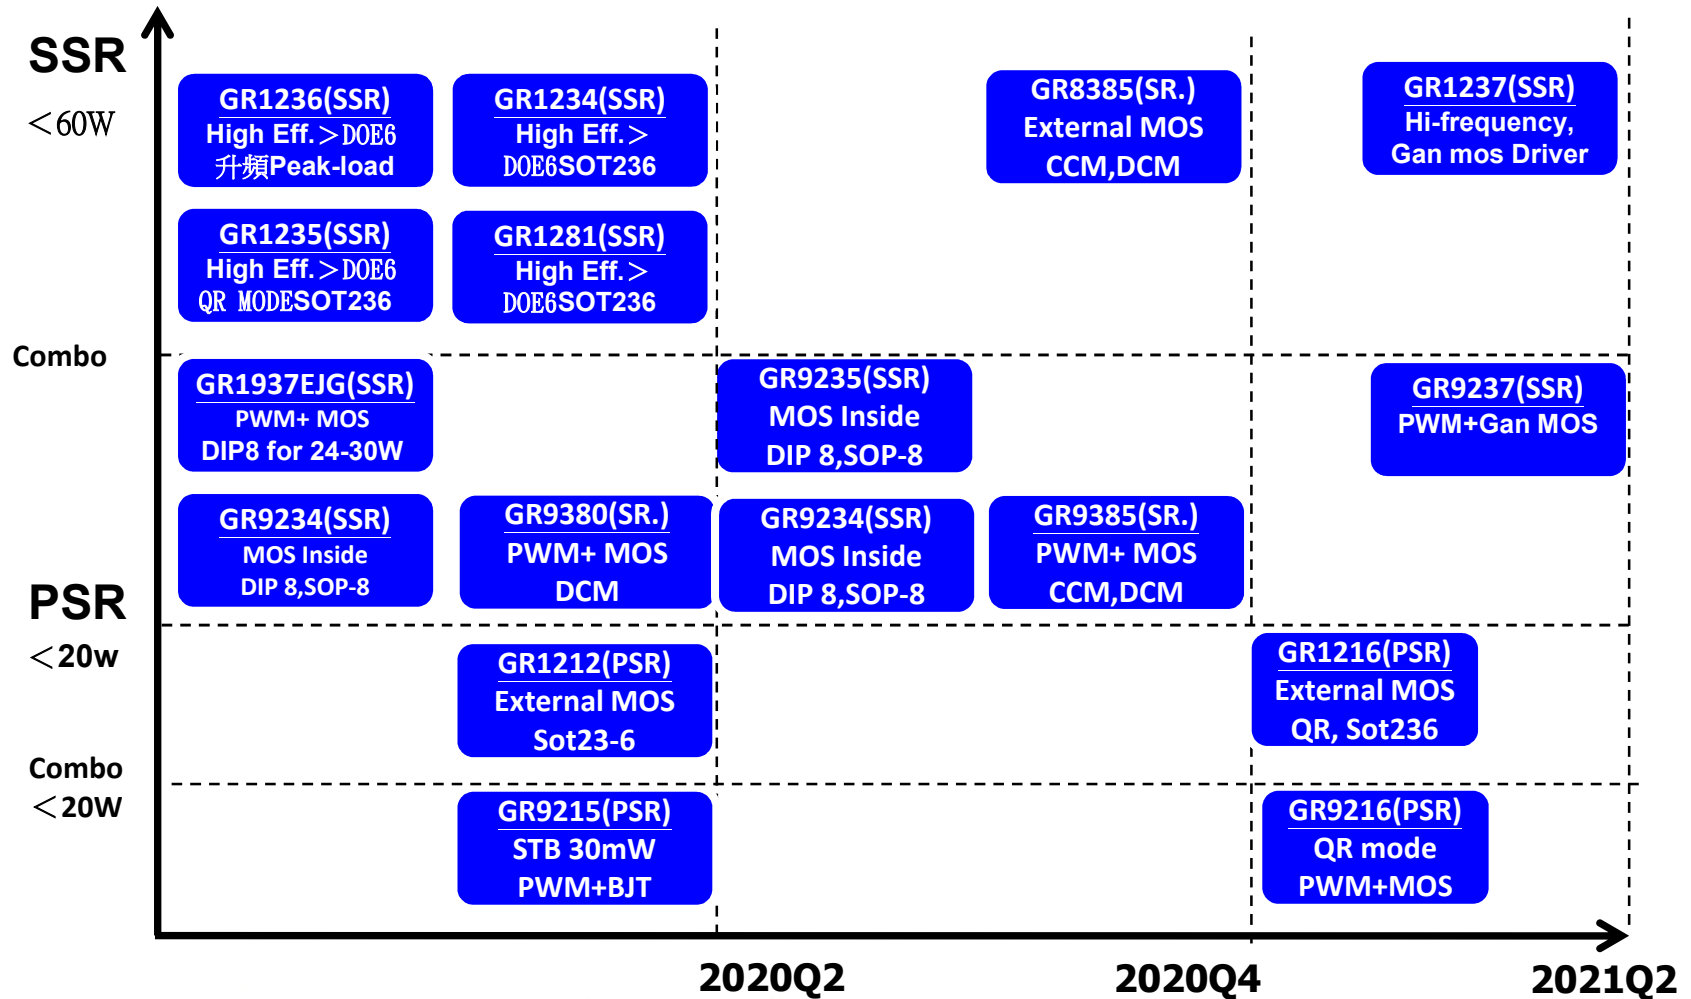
SSR
＜60W

GR1236(SSR)
High Eff.＞DOE6
升頻Peak-load

GR1234(SSR)
High Eff.＞
DOE6SOT236

GR8385(SR.)
External MOS
CCM,DCM

GR1237(SSR)
Hi-frequency,
Gan mos Driver

GR1235(SSR)
High Eff.＞DOE6
QR MODESOT236

GR1281(SSR)
High Eff.＞
DOE6SOT236

Combo

GR1937EJG(SSR)
PWM+ MOS
DIP8 for 24-30W

GR9235(SSR)
MOS Inside
DIP 8,SOP-8

GR9237(SSR)
PWM+Gan MOS

GR9234(SSR)
MOS Inside
DIP 8,SOP-8

GR9380(SR.)
PWM+ MOS
DCM

GR9234(SSR)
MOS Inside
DIP 8,SOP-8

GR9385(SR.)
PWM+ MOS
CCM,DCM

PSR
＜20w

GR1212(PSR)
External MOS
Sot23-6

GR1216(PSR)
External MOS
QR, Sot236

Combo
＜20W

GR9215(PSR)
STB 30mW
PWM+BJT

GR9216(PSR)
QR mode
PWM+MOS

2020Q2
2020Q4
2021Q2